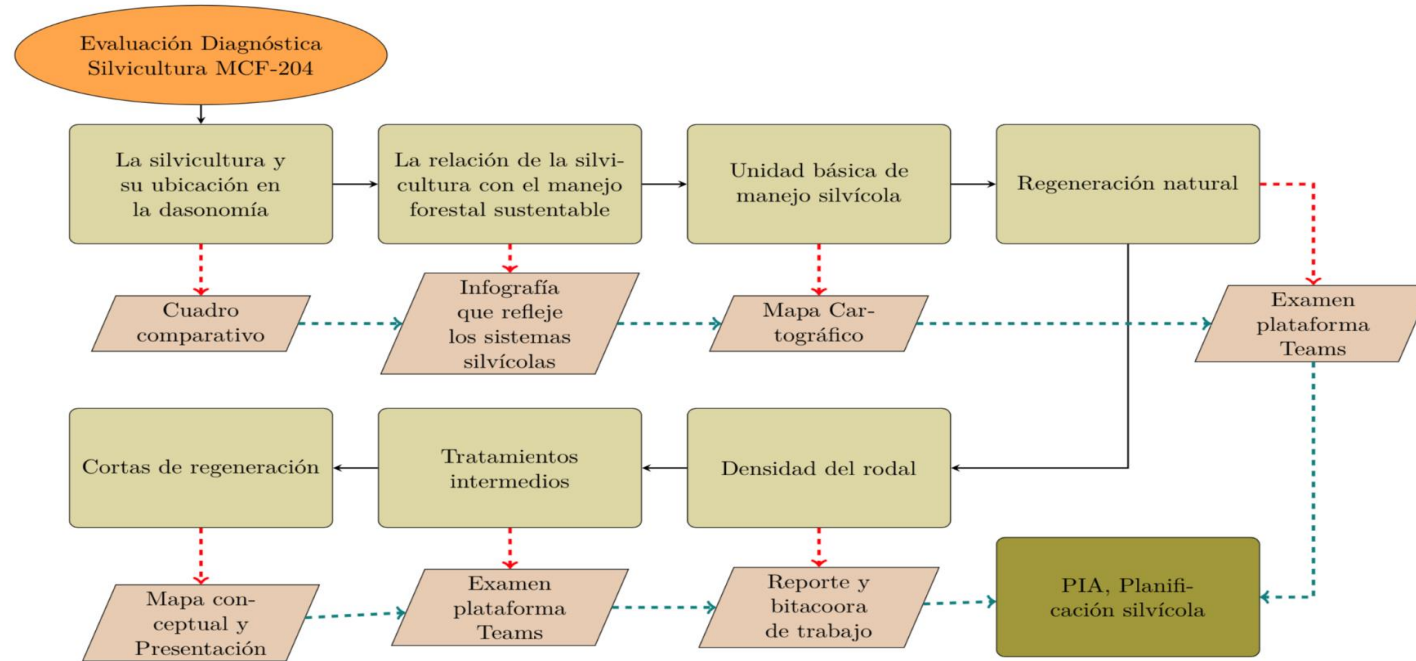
Evaluación Diagnóstica Silvicultura MCF-204

La silvicultura y su ubicación en la dasonomía

La relación de la silvicultura con el manejo forestal sustentable

Unidad básica de manejo silvícola

Regeneración natural

Cuadro comparativo

Infografía que refleje los sistemas silvícolas

Mapa Cartográfico

Examen plataforma Teams

Cortas de regeneración

Tratamientos intermedios

Densidad del rodal

Mapa conceptual y Presentación

Examen plataforma Teams

Reporte y bitacoora de trabajo

PIA, Planificación silvícola